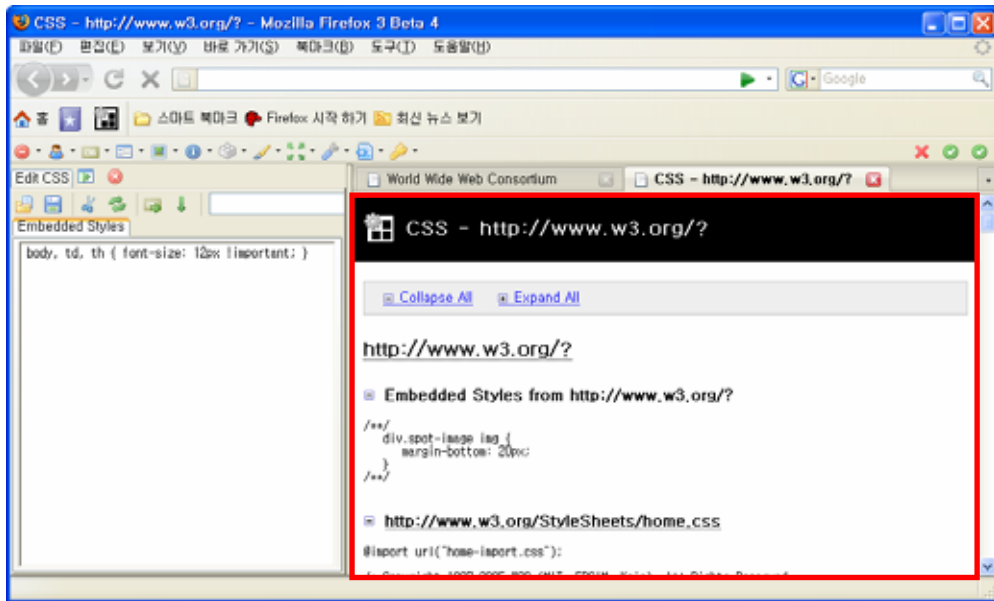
CSS - http://www.w3.org/? - Mozilla Firefox 3 Beta 4

파일(F) 편집(E) 보기(V) 바로 가기(S) 북마크(B) 도구(T) 도움말(H)

Google

홈 스마트 북마크 Firefox 시작 하기 최신 뉴스 보기

Edit CSS

Embedded Styles

body, td, th { font-size: 12px !important; }

World Wide Web Consortium

CSS - http://www.w3.org/?

CSS - http://www.w3.org/?

Collapse All Expand All

http://www.w3.org/?

Embedded Styles from http://www.w3.org/?

/**/
div.spot-image img {
margin-bottom: 20px;
}
/**/

http://www.w3.org/StyleSheets/home.css

@import url("home-import.css");

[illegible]